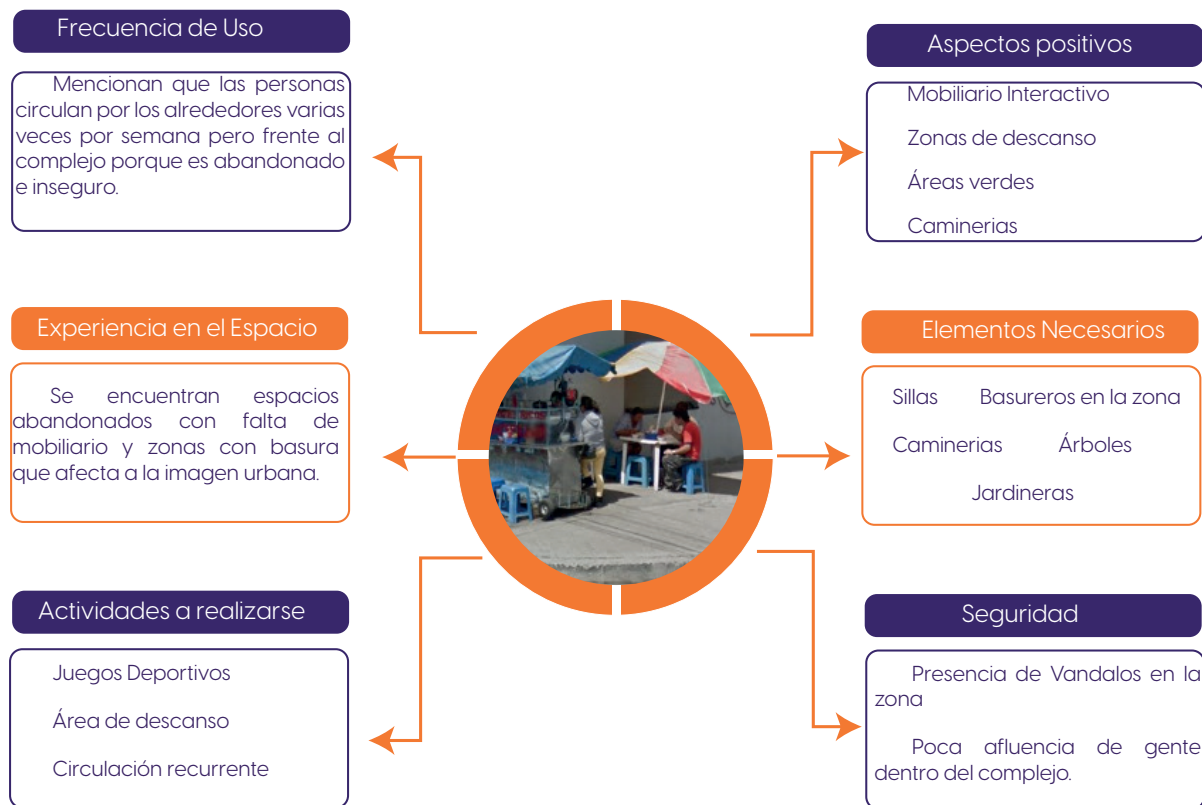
Frecuencia de Uso

Mencionan que las personas circulan por los alrededores varias veces por semana pero frente al complejo porque es abandonado e inseguro.

Experiencia en el Espacio

Se encuentran espacios abandonados con falta de mobiliario y zonas con basura que afecta a la imagen urbana.

Actividades a realizarse

Juegos Deportivos

Área de descanso

Circulación recurrente

Aspectos positivos

Mobiliario Interactivo

Zonas de descanso

Áreas verdes

Caminerias

Elementos Necesarios

Sillas Basureros en la zona

Caminerias Árboles

Jardineras

Seguridad

Presencia de Vandalos en la zona

Poca afluencia de gente dentro del complejo.